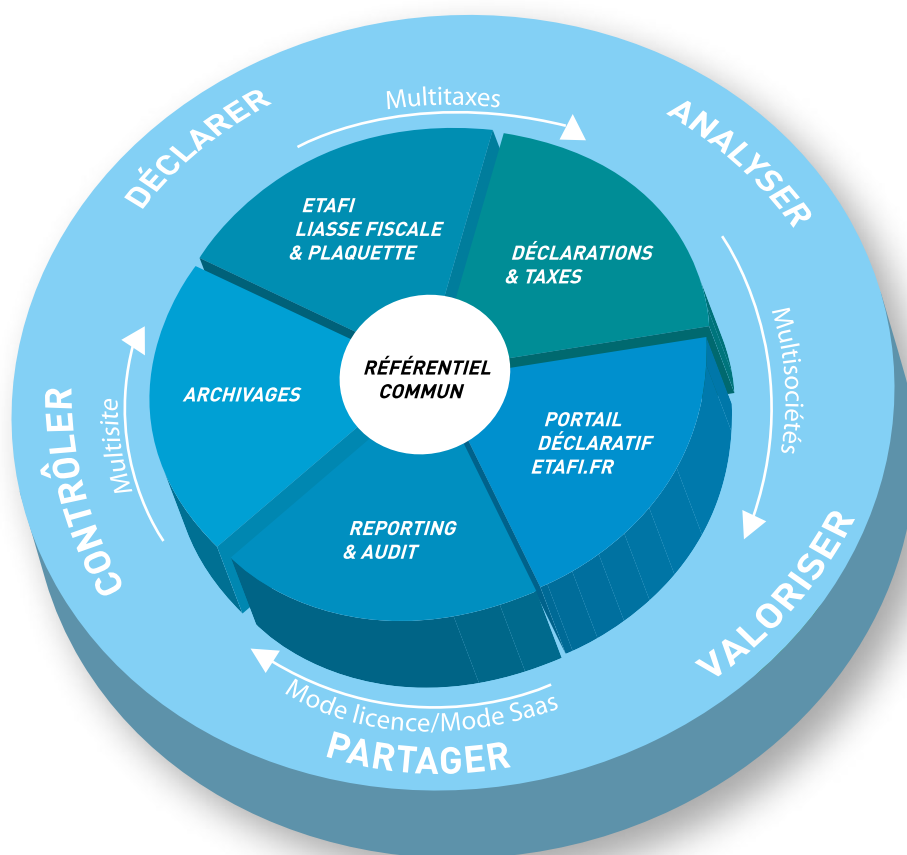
DÉCLARER

Multitaxes

ANALYSER

ETAFI LIASSE FISCALE & PLAQUETTE

DÉCLARATIONS & TAXES

Multisociétés

RÉFÉRENTIEL COMMUN

ARCHIVAGES

PORTAIL DÉCLARATIF ETAFI.FR

CONTRÔLER

Multisite

REPORTING & AUDIT

VALORISER

Mode licence/Mode Saas

PARTAGER